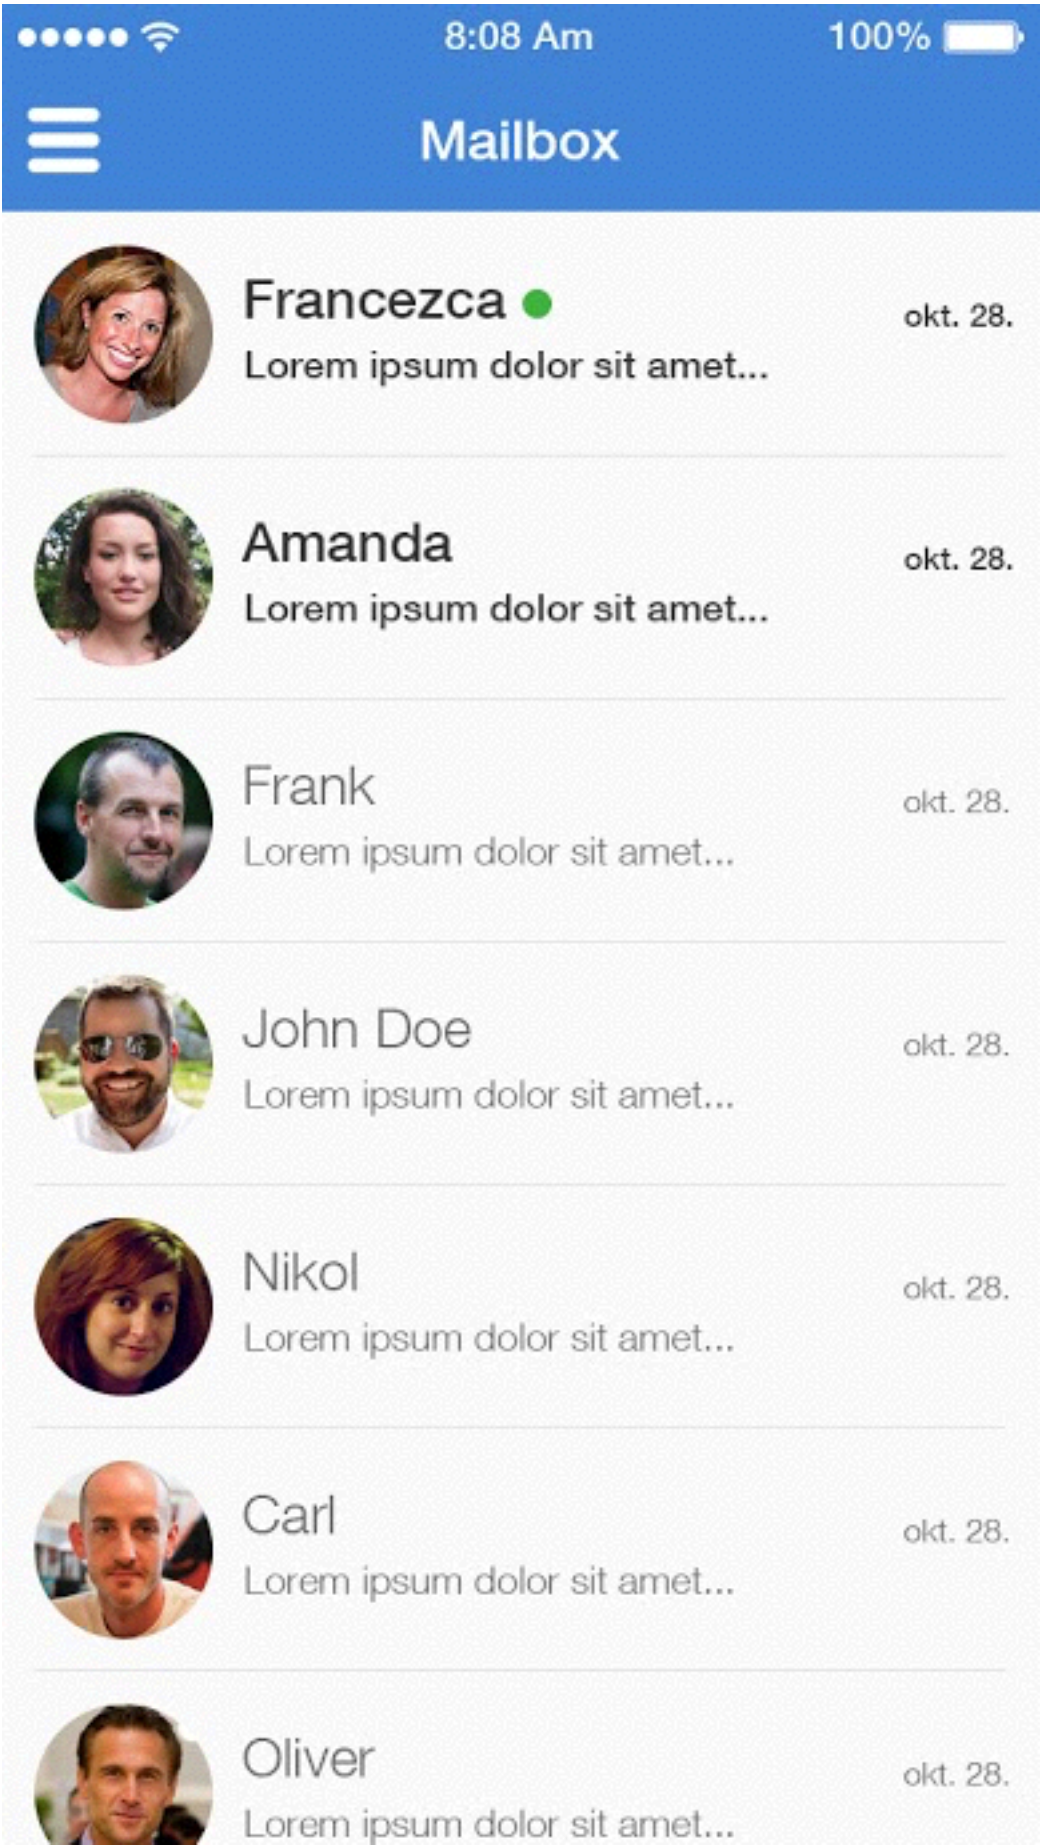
8:08 Am 100%

Mailbox

Francezca
Lorem ipsum dolor sit amet...
okt. 28.

Amanda
Lorem ipsum dolor sit amet...
okt. 28.

Frank
Lorem ipsum dolor sit amet...
okt. 28.

John Doe
Lorem ipsum dolor sit amet...
okt. 28.

Nikol
Lorem ipsum dolor sit amet...
okt. 28.

Carl
Lorem ipsum dolor sit amet...
okt. 28.

Oliver
Lorem ipsum dolor sit amet...
okt. 28.